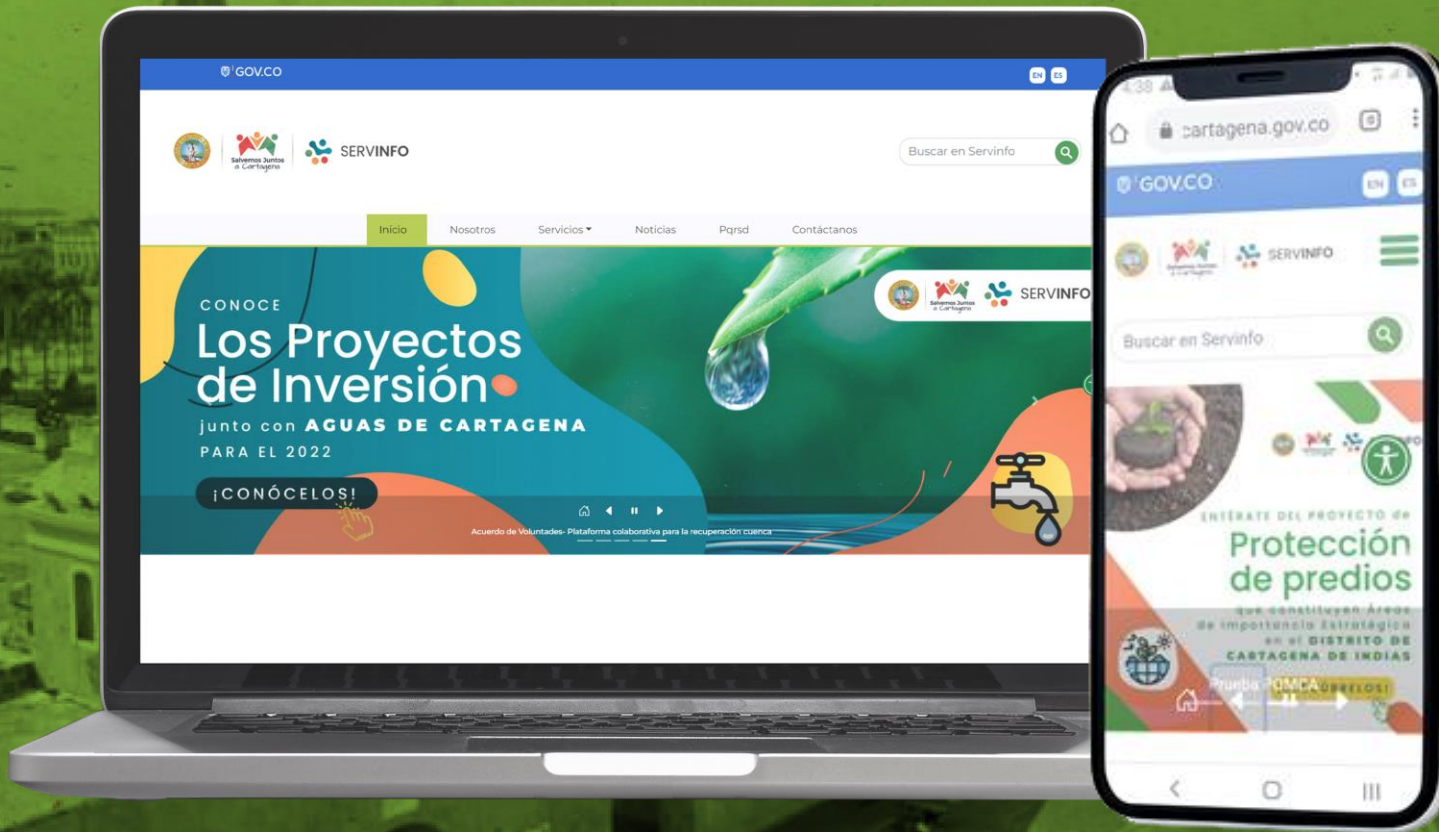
GOV.CO

EN ES

Salvemos Juntos a Cartagena

SERVINFO

Buscar en Servinfo

Inicio Nosotros Servicios Noticias Pqrsd Contáctanos

CONOCE
Los Proyectos de Inversión
junto con AGUAS DE CARTAGENA
PARA EL 2022

¡CONÓCELOS!

Salvemos Juntos a Cartagena SERVINFO

Acuerdo de Voluntades- Plataforma colaborativa para la recuperación cuenca

4:38

cartagena.gov.co

GOV.CO

EN ES

SERVINFO

Buscar en Servinfo

ENTÉRATE DEL PROYECTO de
Protección de predios
que constituyen Áreas de importancia Estratégica en el DISTRITO DE CARTAGENA DE INDIAS

Prueba POMCA

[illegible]BRELOS!